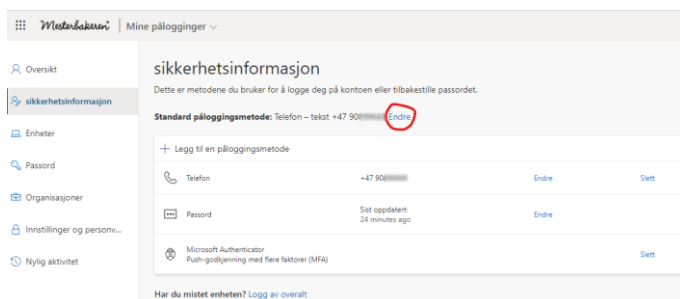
Mesterbakeren | Mine pålogginger

Oversikt
sikkerhetsinformasjon
Enheter
Passord
Organisasjoner
Innstillinger og personv...
Nylig aktivitet

sikkerhetsinformasjon

Dette er metodene du bruker for å logge deg på kontoen eller tilbakestille passordet.

Standard påloggingsmetode: Telefon – tekst +47 90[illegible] Endre

+ Legg til en påloggingsmetode

| Telefon | +47 90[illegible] | Endre | Slett |
|---|---|---|---|
| Passord | Sist oppdatert: 24 minutes ago | Endre | |
| Microsoft Authenticator Push-godkjenning med flere faktorer (MFA) | | | Slett |

Har du mistet enheten? Logg av overalt